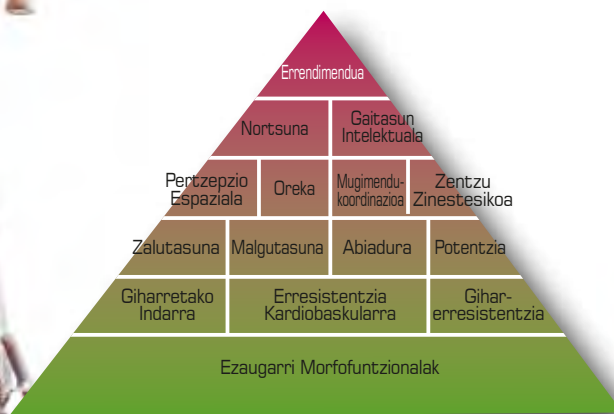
Errendimendua

Nortsuna

Gaitasun Intelektuala

Pertzepzio Espaziala

Oreka

Mugimendu-koordinazioa

Zentzu Zinestesikoa

Zalutasuna

Malgutasuna

Abiadura

Potentzia

Giharretako Indarra

Erresistentzia Kardiobaskularra

Gihar-erresistentzia

Ezaugarri Morfofuntzionalak